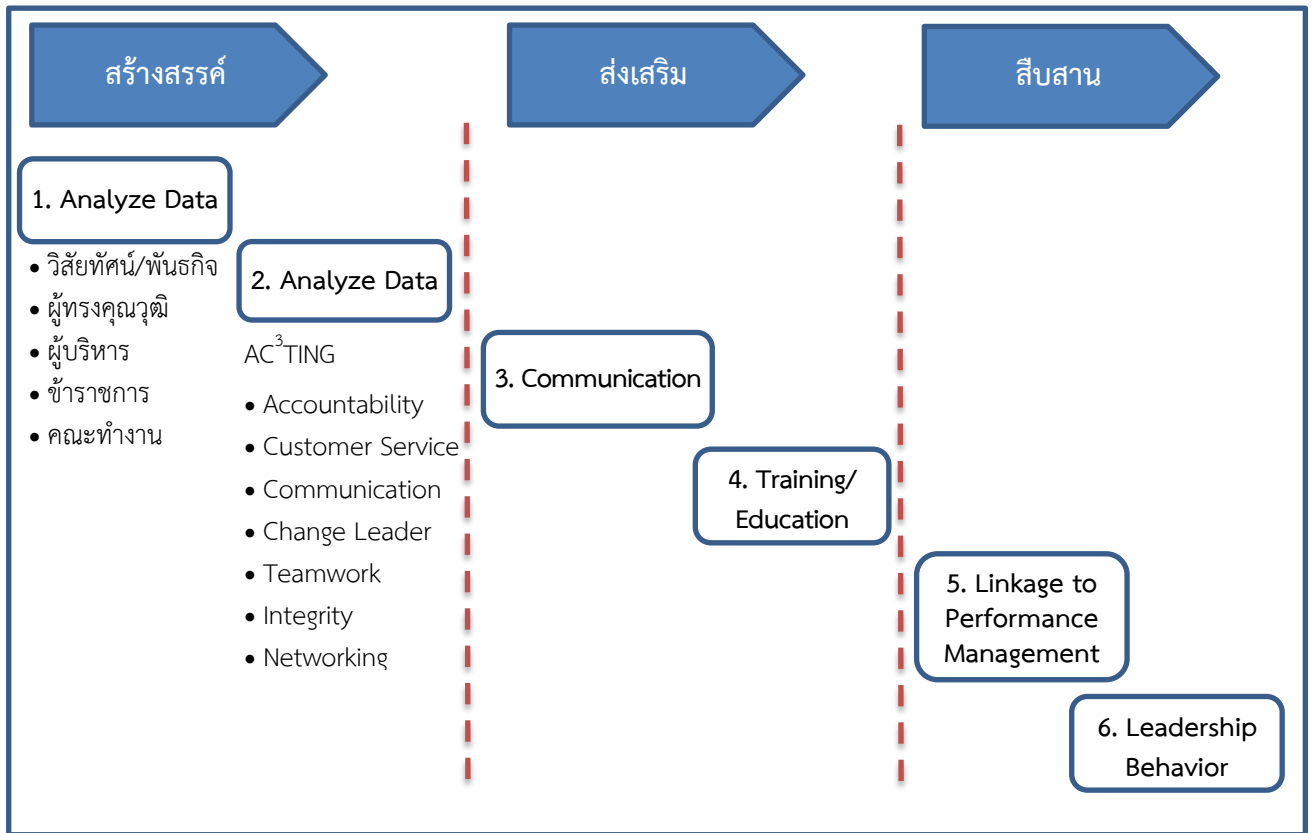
สร้างสรรค์

ส่งเสริม

สืบสาน

1. Analyze Data

• วิสัยทัศน์/พันธกิจ
• ผู้ทรงคุณวุฒิ
• ผู้บริหาร
• ข้าราชการ
• คณะทำงาน

2. Analyze Data

AC$^3$TING

• Accountability
• Customer Service
• Communication
• Change Leader
• Teamwork
• Integrity
• Networking

3. Communication

4. Training/ Education

5. Linkage to Performance Management

6. Leadership Behavior